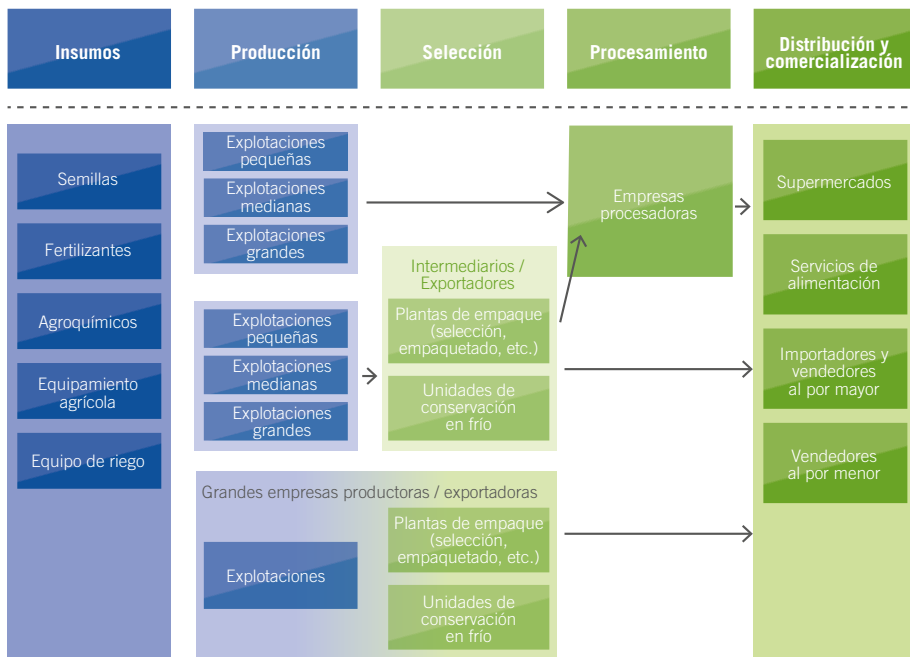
Insumos

Producción

Selección

Procesamiento

Distribución y comercialización

Semillas

Fertilizantes

Agroquímicos

Equipamiento agrícola

Equipo de riego

Explotaciones pequeñas

Explotaciones medianas

Explotaciones grandes

Explotaciones pequeñas

Explotaciones medianas

Explotaciones grandes

Intermediarios / Exportadores

Plantas de empaque (selección, empaquetado, etc.)

Unidades de conservación en frío

Empresas procesadoras

Supermercados

Servicios de alimentación

Importadores y vendedores al por mayor

Vendedores al por menor

Grandes empresas productoras / exportadoras

Explotaciones

Plantas de empaque (selección, empaquetado, etc.)

Unidades de conservación en frío